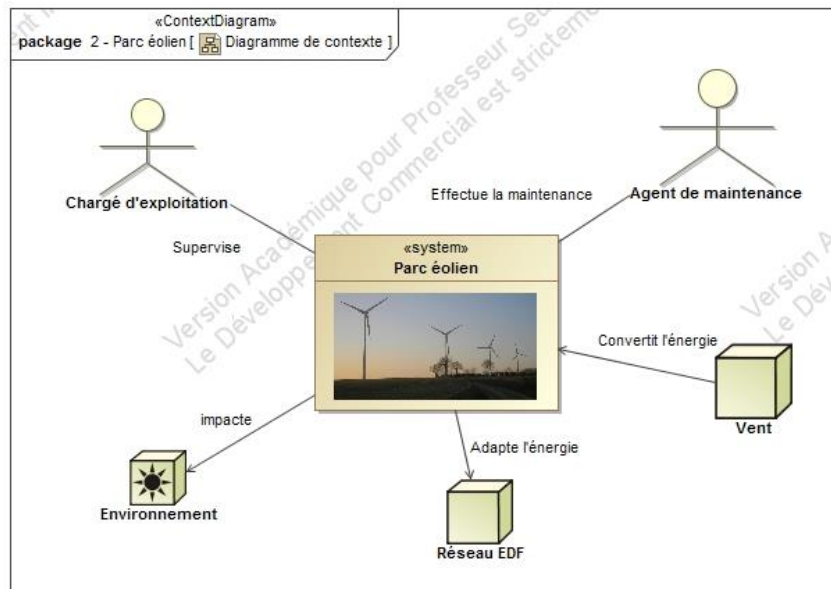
«ContextDiagram»
package 2 - Parc éolien [ Diagramme de contexte ]

Chargé d'exploitation

Agent de maintenance

Effectue la maintenance

Supervise

«system»
Parc éolien

Convertit l'énergie

Vent

impacte

Adapte l'énergie

Environnement

Réseau EDF

Version Académique pour Professeur Seul
Le Développement Commercial est strictement

Version A
Le Dév